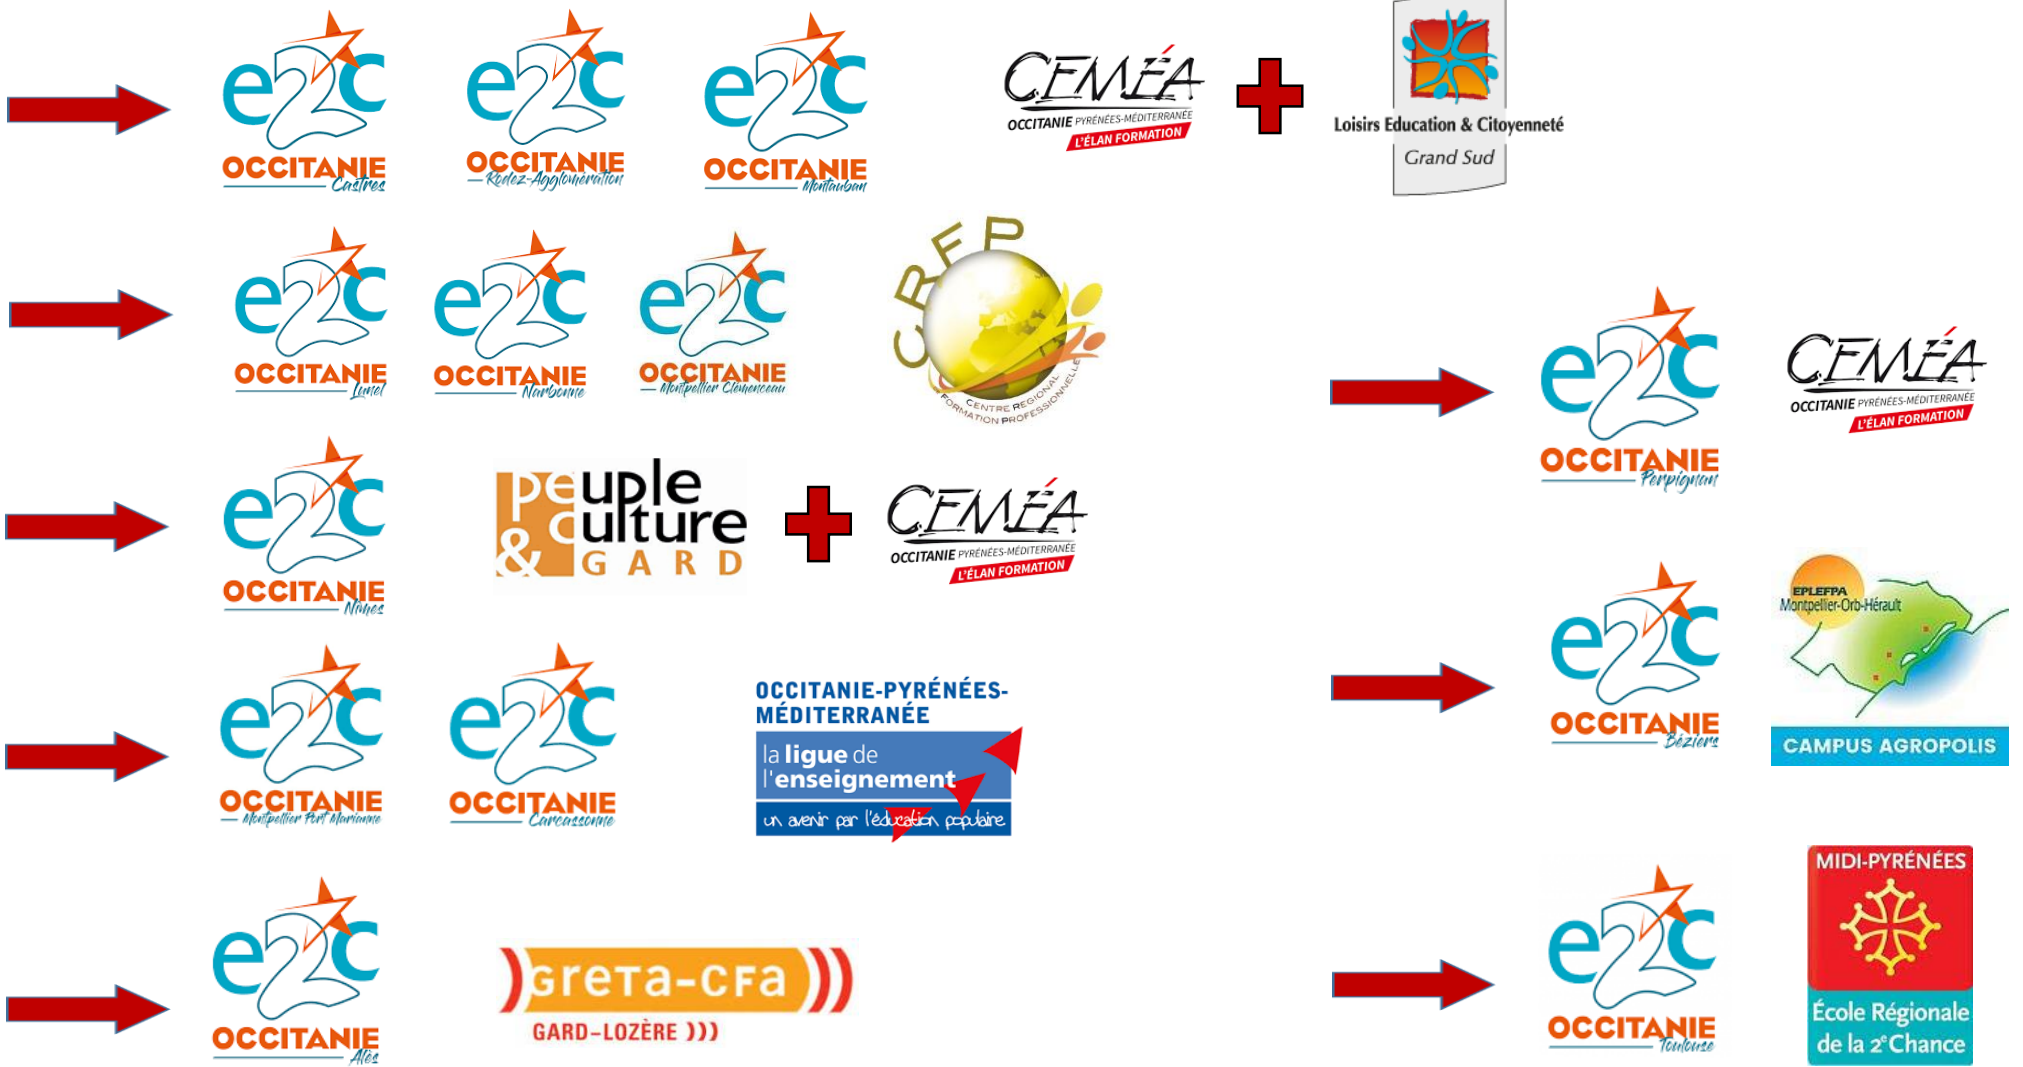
e2c OCCITANIE Castres

e2c OCCITANIE Rodez-Agglomération

e2c OCCITANIE Montauban

CEMÉA OCCITANIE PYRÉNÉES-MÉDITERRANÉE L'ÉLAN FORMATION

Loisirs Education & Citoyenneté Grand Sud

e2c OCCITANIE Lunel

e2c OCCITANIE Narbonne

e2c OCCITANIE Montpellier Clemenceau

CRFP CENTRE REGIONAL FORMATION PROFESSIONNELLE

e2c OCCITANIE Perpignan

CEMÉA OCCITANIE PYRÉNÉES-MÉDITERRANÉE L'ÉLAN FORMATION

e2c OCCITANIE Nîmes

peuple & culture GARD

CEMÉA OCCITANIE PYRÉNÉES-MÉDITERRANÉE L'ÉLAN FORMATION

e2c OCCITANIE Béziers

EPLEFPA Montpellier-Orb-Hérault CAMPUS AGROPOLIS

e2c OCCITANIE Montpellier Port Marianne

e2c OCCITANIE Carcassonne

OCCITANIE-PYRÉNÉES-MÉDITERRANÉE la ligue de l'enseignement un avenir par l'éducation populaire

e2c OCCITANIE Alès

greta-cfa GARD-LOZÈRE )))

e2c OCCITANIE Toulouse

MIDI-PYRÉNÉES École Régionale de la 2$^e$ Chance